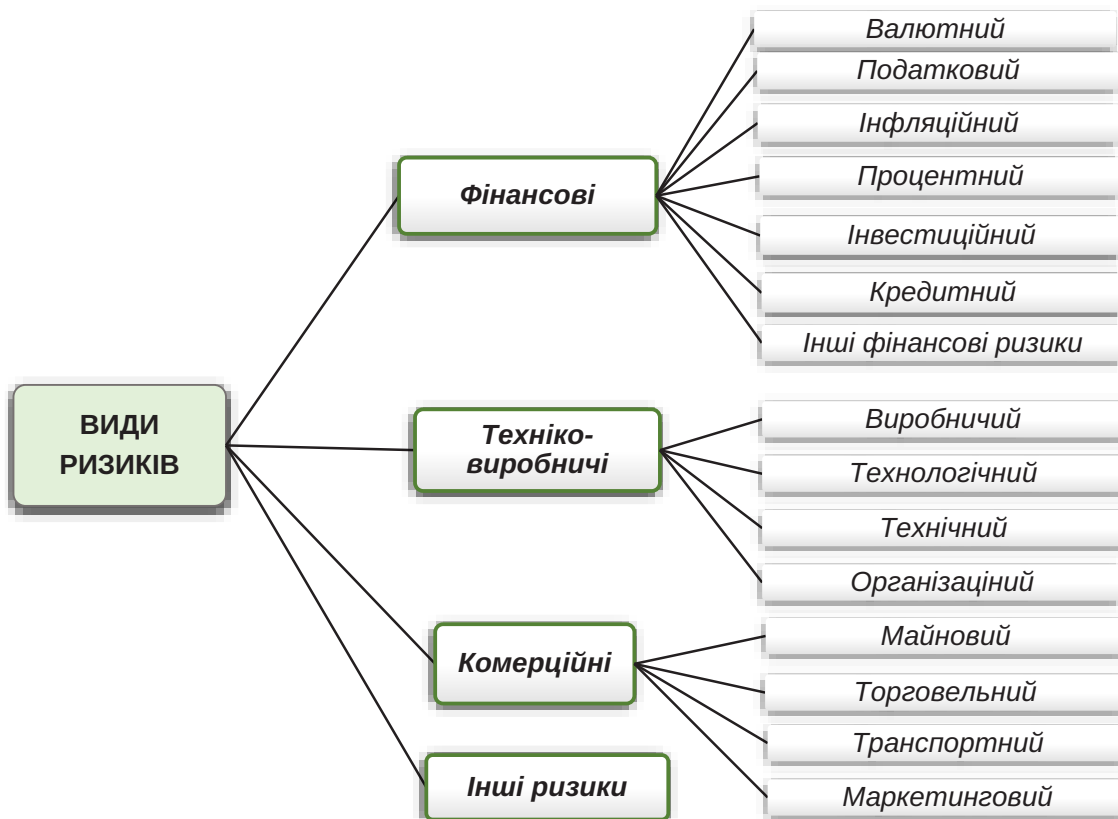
ВИДИ РИЗИКІВ

Фінансові

Валютний

Податковий

Інфляційний

Процентний

Інвестиційний

Кредитний

Інші фінансові ризики

Техніко-виробничі

Виробничий

Технологічний

Технічний

Організаціний

Комерційні

Майновий

Торговельний

Транспортний

Маркетинговий

Інші ризики